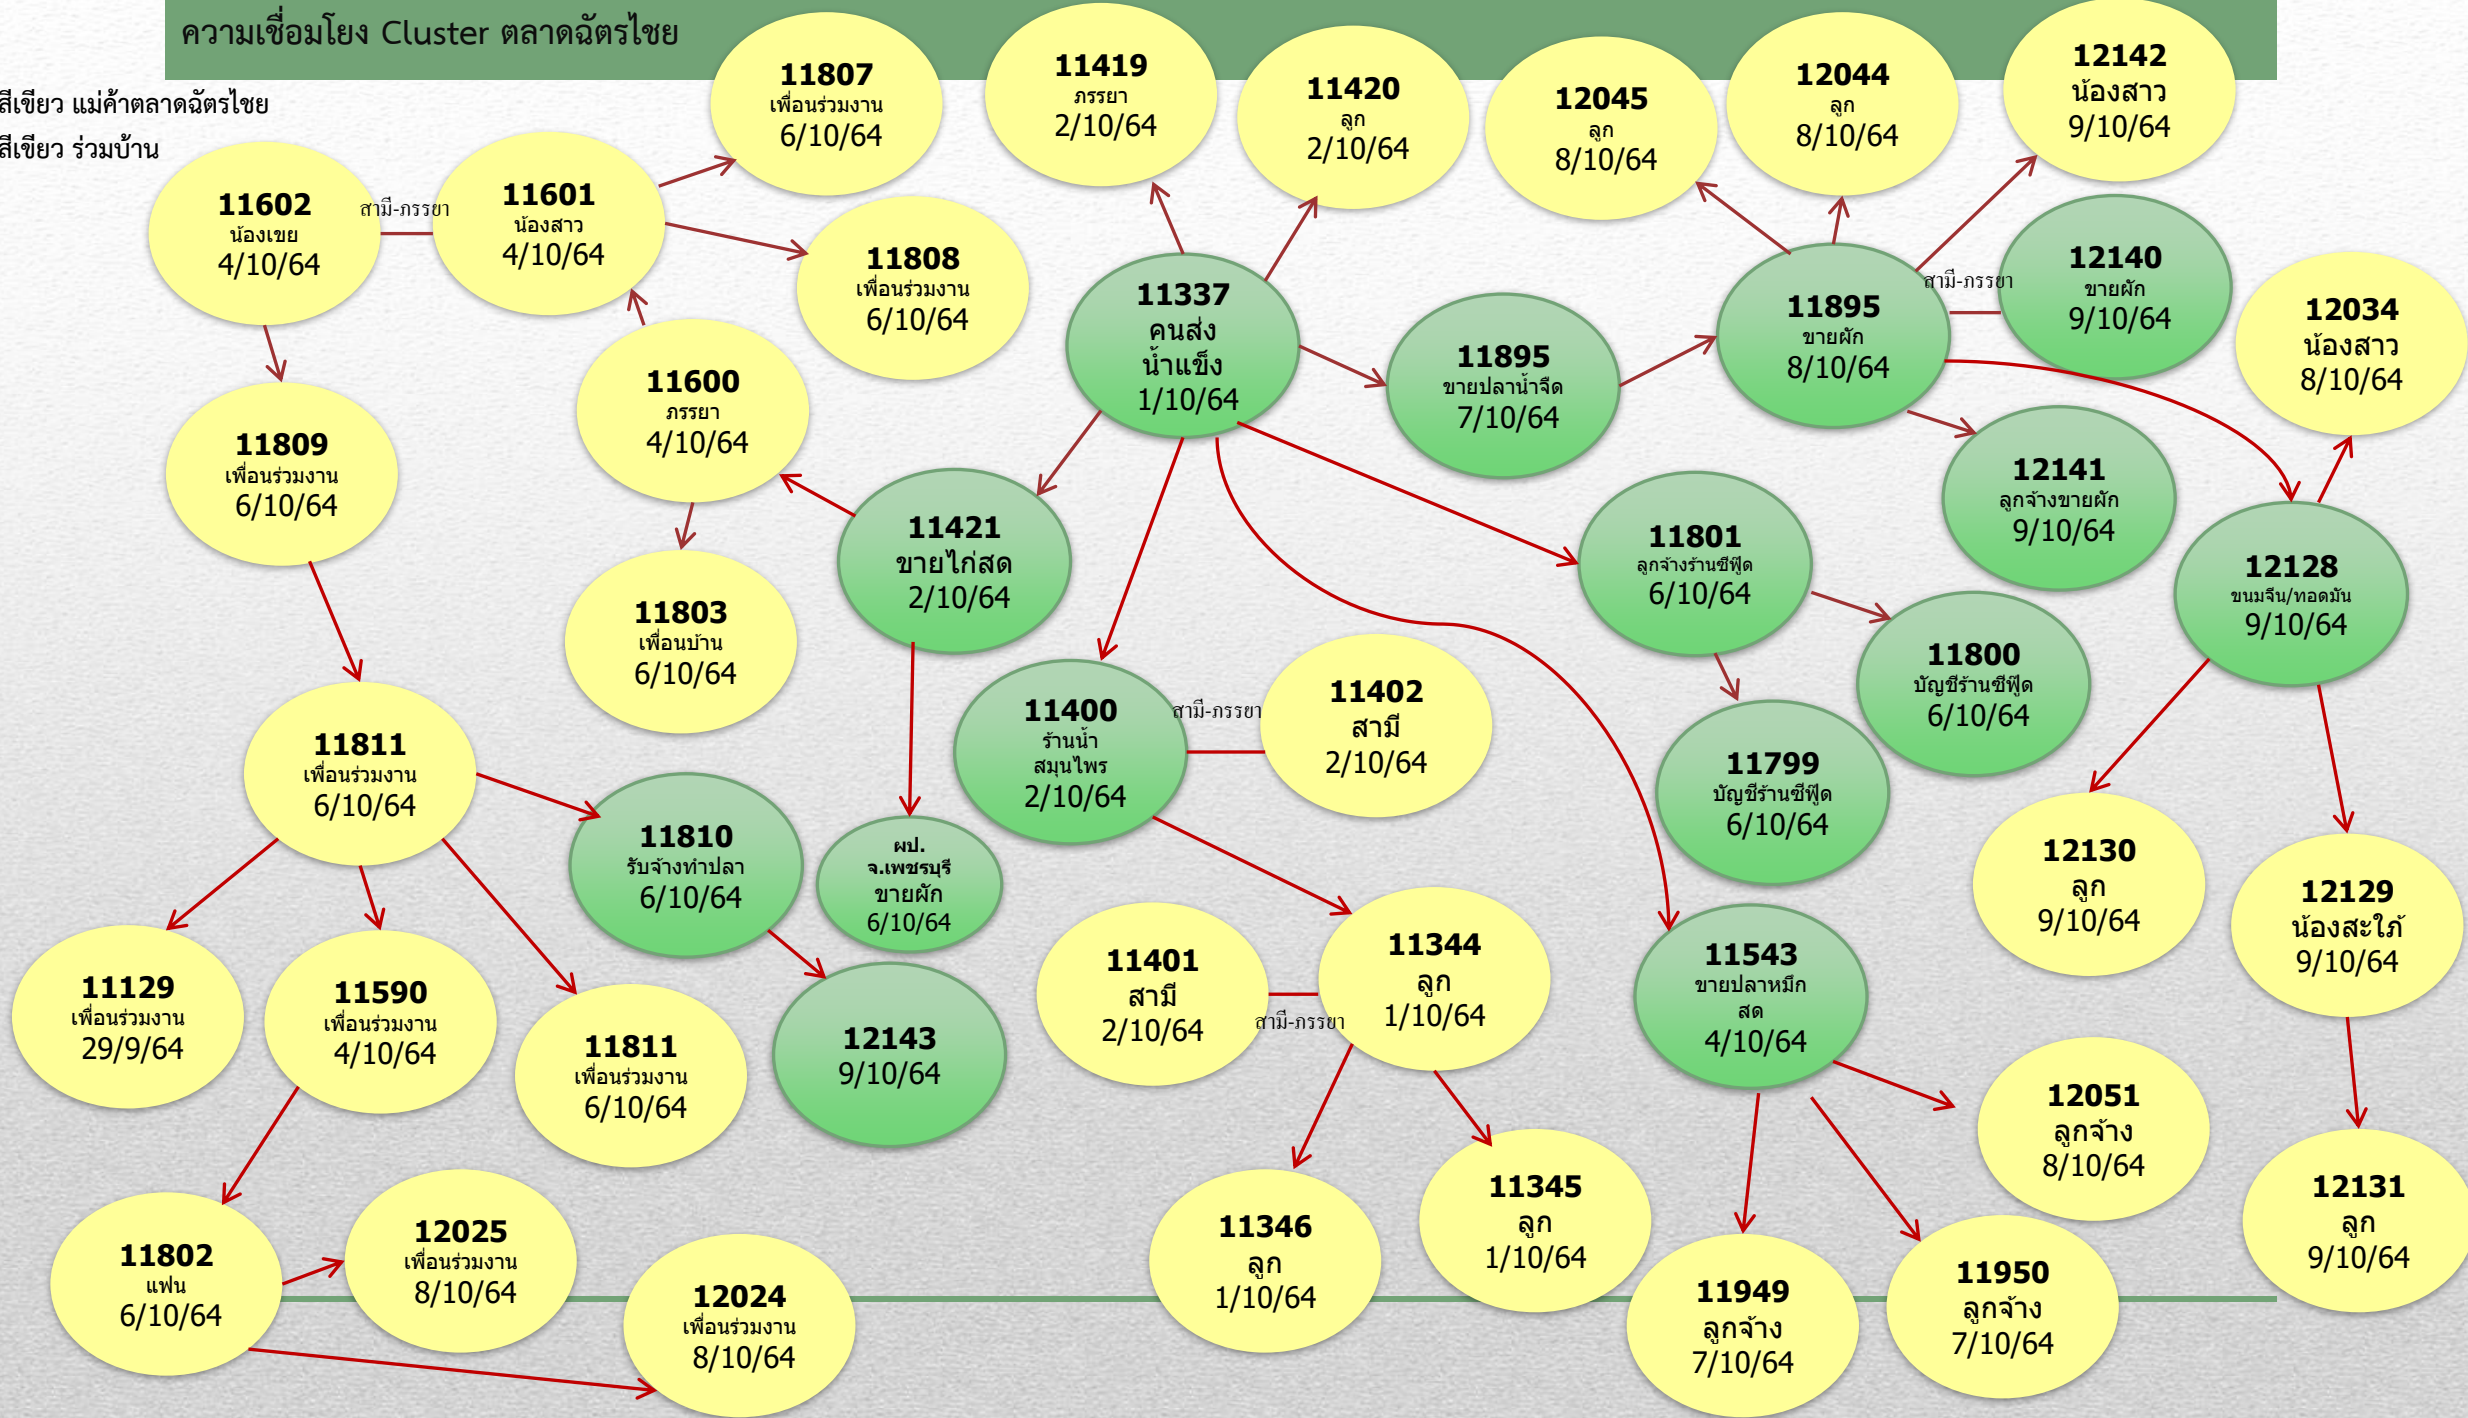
ความเชื่อมโยง Cluster ตลาดฉัตรไชย

สีเขียว แม่ค้าตลาดฉัตรไชย
สีเขียว ร่วมบ้าน

11602
น้องเขย
4/10/64

สามี-ภรรยา

11601
น้องสาว
4/10/64

11807
เพื่อนร่วมงาน
6/10/64

11419
ภรรยา
2/10/64

11420
ลูก
2/10/64

12045
ลูก
8/10/64

12044
ลูก
8/10/64

12142
น้องสาว
9/10/64

11808
เพื่อนร่วมงาน
6/10/64

11337
คนส่ง
น้ำแข็ง
1/10/64

11895
ขายปลาน้ำจืด
7/10/64

11895
ขายผัก
8/10/64

สามี-ภรรยา

12140
ขายผัก
9/10/64

12034
น้องสาว
8/10/64

11809
เพื่อนร่วมงาน
6/10/64

11600
ภรรยา
4/10/64

11421
ขายไก่สด
2/10/64

12141
ลูกจ้างขายผัก
9/10/64

11801
ลูกจ้างร้านซีฟู้ด
6/10/64

12128
ขนมจีน/ทอดมัน
9/10/64

11803
เพื่อนบ้าน
6/10/64

11400
ร้านน้ำ
สมุนไพร
2/10/64

สามี-ภรรยา

11402
สามี
2/10/64

11800
บัญชีร้านซีฟู้ด
6/10/64

11799
บัญชีร้านซีฟู้ด
6/10/64

11811
เพื่อนร่วมงาน
6/10/64

11810
รับจ้างทำปลา
6/10/64

ผป.
จ.เพชรบุรี
ขายผัก
6/10/64

12130
ลูก
9/10/64

12129
น้องสะใภ้
9/10/64

11129
เพื่อนร่วมงาน
29/9/64

11590
เพื่อนร่วมงาน
4/10/64

11811
เพื่อนร่วมงาน
6/10/64

12143
9/10/64

11401
สามี
2/10/64

สามี-ภรรยา

11344
ลูก
1/10/64

11543
ขายปลาหมึก
สด
4/10/64

12051
ลูกจ้าง
8/10/64

12131
ลูก
9/10/64

11802
แฟน
6/10/64

12025
เพื่อนร่วมงาน
8/10/64

12024
เพื่อนร่วมงาน
8/10/64

11346
ลูก
1/10/64

11345
ลูก
1/10/64

11949
ลูกจ้าง
7/10/64

11950
ลูกจ้าง
7/10/64